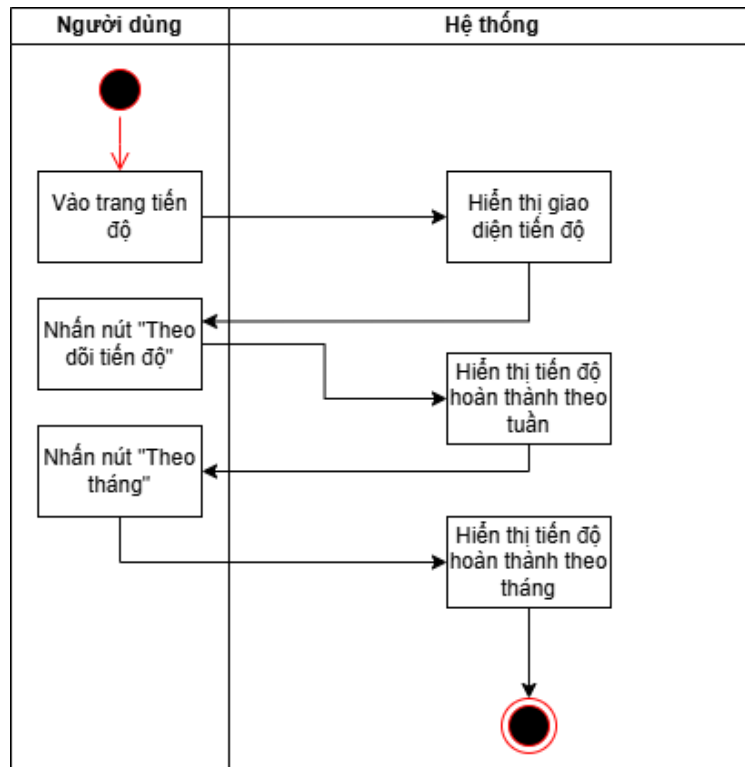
| Người dùng | Hệ thống |
|---|---|

Vào trang tiến độ

Hiển thị giao diện tiến độ

Nhấn nút "Theo dõi tiến độ"

Hiển thị tiến độ hoàn thành theo tuần

Nhấn nút "Theo tháng"

Hiển thị tiến độ hoàn thành theo tháng